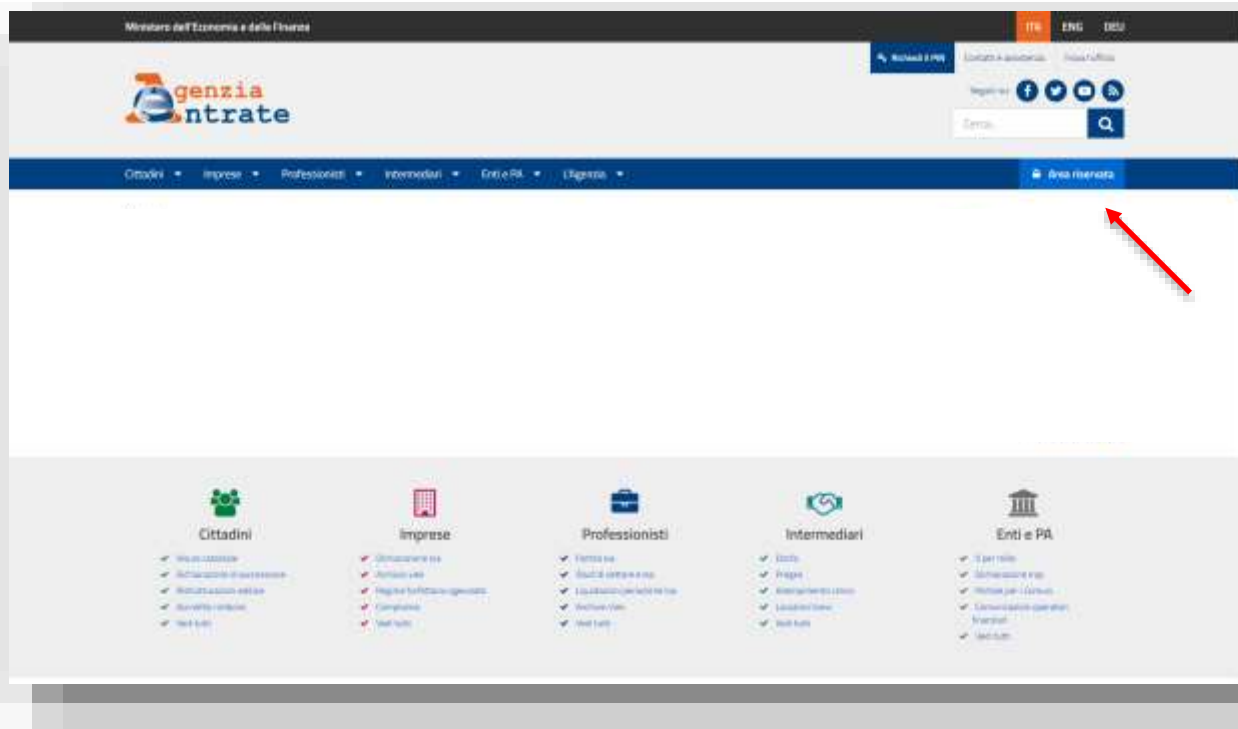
Ministero dell'Economia e delle Finanze

ITA ENG DEU

Richiedi il PIN Contatti e assistenza Trova l'ufficio

Agenzia Entrate

Seguici su

Cerca...

Cittadini Imprese Professionisti Intermediari Enti e PA L'Agenzia

Area riservata

Cittadini
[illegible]
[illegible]
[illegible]
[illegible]
Vedi tutti

Imprese
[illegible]
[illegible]
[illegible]
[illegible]
Vedi tutti

Professionisti
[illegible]
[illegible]
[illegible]
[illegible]
Vedi tutti

Intermediari
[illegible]
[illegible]
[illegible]
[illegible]
Vedi tutti

Enti e PA
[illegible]
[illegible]
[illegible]
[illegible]
Vedi tutti